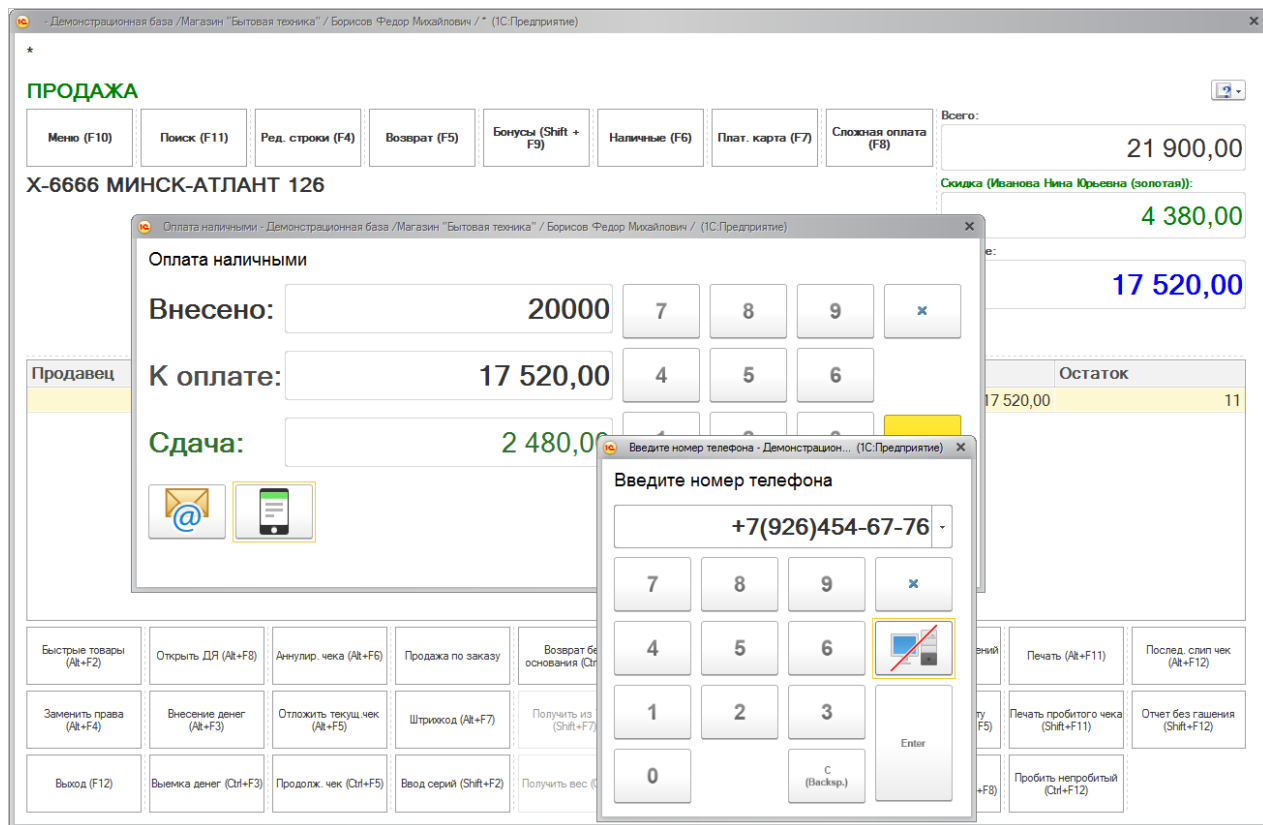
- Демонстрационная база /Магазин "Бытовая техника" / Борисов Федор Михайлович / * (1С:Предприятие)

*

ПРОДАЖА

Меню (F10)
Поиск (F11)
Ред. строки (F4)
Возврат (F5)
Бонусы (Shift + F9)
Наличные (F6)
Плат. карта (F7)
Сложная оплата (F8)

Всего:
21 900,00
Скидка (Иванова Нина Юрьевна (золотая)):
4 380,00
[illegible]е:
17 520,00

X-6666 МИНСК-АТЛАНТ 126

Оплата наличными - Демонстрационная база /Магазин "Бытовая техника" / Борисов Федор Михайлович / (1С:Предприятие)

Оплата наличными

Внесено: 20000
К оплате: 17 520,00
Сдача: 2 480,0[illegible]

7 8 9 ×
4 5 6

| Продавец | | Остаток |
|---|---|---|
| | 17 520,00 | 11 |

Введите номер телефона - Демонстрацион... (1С:Предприятие)

Введите номер телефона

+7(926)454-67-76

7 8 9 ×
4 5 6
1 2 3 Enter
0 C (Backsp.)

Быстрые товары (Alt+F2)
Открыть ДЯ (Alt+F8)
Аннулир. чека (Alt+F6)
Продажа по заказу
Возврат бе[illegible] основания (Ctr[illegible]
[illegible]ений
Печать (Alt+F11)
Послед. слип чек (Alt+F12)

Заменить права (Alt+F4)
Внесение денег (Alt+F3)
Отложить текущ.чек (Alt+F5)
Штрихкод (Alt+F7)
Получить из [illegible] (Shift+F7)
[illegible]ту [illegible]F5)
Печать пробитого чека (Shift+F11)
Отчет без гашения (Shift+F12)

Выход (F12)
Выемка денег (Ctrl+F3)
Продолж. чек (Ctrl+F5)
Ввод серий (Shift+F2)
Получить вес ([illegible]
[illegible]F8)
Пробить непробитый (Ctrl+F12)